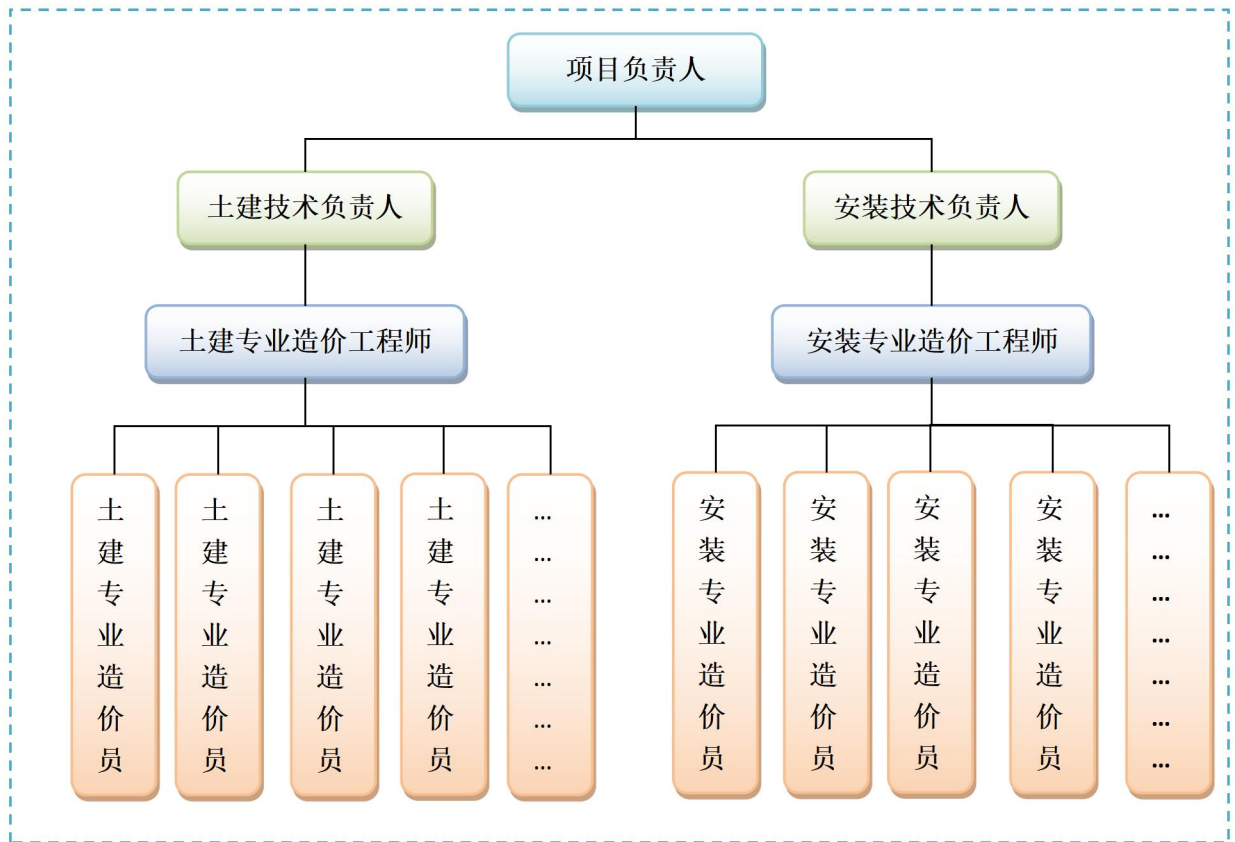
项目负责人

土建技术负责人

安装技术负责人

土建专业造价工程师

安装专业造价工程师

土建专业造价员

土建专业造价员

土建专业造价员

土建专业造价员

...
...
...
...
...
...
...

安装专业造价员

安装专业造价员

安装专业造价员

安装专业造价员

...
...
...
...
...
...
...